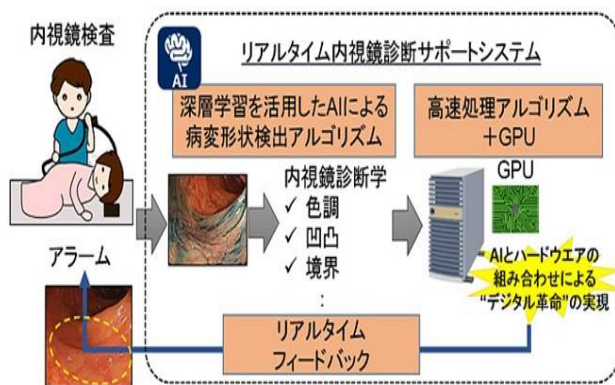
内視鏡検査

AI

リアルタイム内視鏡診断サポートシステム

深層学習を活用したAIによる病変形状検出アルゴリズム

高速処理アルゴリズム＋GPU

内視鏡診断学
✓ 色調
✓ 凹凸
✓ 境界
:

GPU

AIとハードウエアの組み合わせによる"デジタル革命"の実現

アラーム

リアルタイム
フィードバック